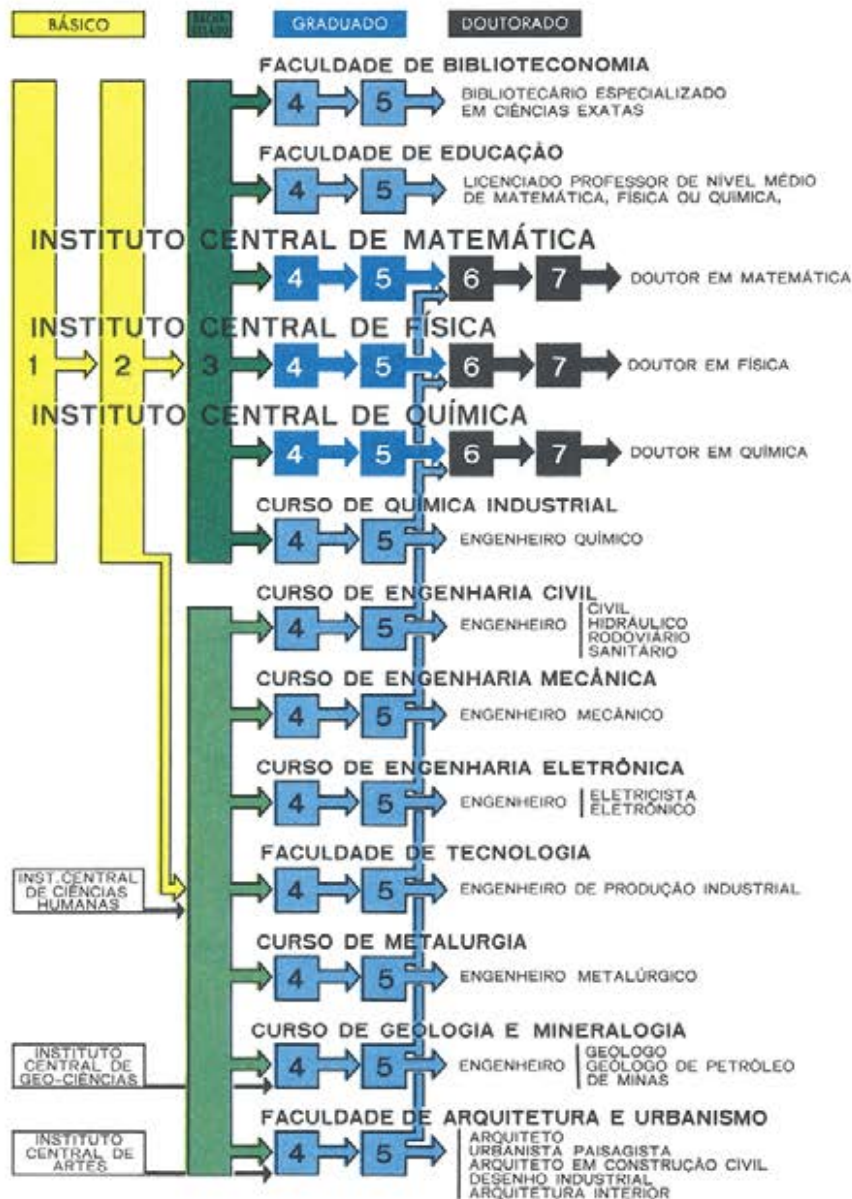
BÁSICO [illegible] GRADUADO DOUTORADO

FACULDADE DE BIBLIOTECONOMIA
4 5 BIBLIOTECÁRIO ESPECIALIZADO EM CIÊNCIAS EXATAS

FACULDADE DE EDUCAÇÃO
4 5 LICENCIADO PROFESSOR DE NÍVEL MÉDIO DE MATEMÁTICA, FÍSICA OU QUÍMICA,

INSTITUTO CENTRAL DE MATEMÁTICA
4 5 6 7 DOUTOR EM MATEMÁTICA

INSTITUTO CENTRAL DE FÍSICA
1 2 3 4 5 6 7 DOUTOR EM FÍSICA

INSTITUTO CENTRAL DE QUÍMICA
4 5 6 7 DOUTOR EM QUÍMICA

CURSO DE QUÍMICA INDUSTRIAL
4 5 ENGENHEIRO QUÍMICO

CURSO DE ENGENHARIA CIVIL
4 5 ENGENHEIRO CIVIL HIDRÁULICO RODOVIÁRIO SANITÁRIO

CURSO DE ENGENHARIA MECÂNICA
4 5 ENGENHEIRO MECÂNICO

CURSO DE ENGENHARIA ELETRÔNICA
4 5 ENGENHEIRO ELETRICISTA ELETRÔNICO

FACULDADE DE TECNOLOGIA
INST. CENTRAL DE CIÊNCIAS HUMANAS
4 5 ENGENHEIRO DE PRODUÇÃO INDUSTRIAL

CURSO DE METALURGIA
4 5 ENGENHEIRO METALÚRGICO

CURSO DE GEOLOGIA E MINERALOGIA
INSTITUTO CENTRAL DE GEO-CIÊNCIAS
4 5 ENGENHEIRO GEÓLOGO GEÓLOGO DE PETRÓLEO DE MINAS

FACULDADE DE ARQUITETURA E URBANISMO
INSTITUTO CENTRAL DE ARTES
4 5 ARQUITETO URBANISTA PAISAGISTA ARQUITETO EM CONSTRUÇÃO CIVIL DESENHO INDUSTRIAL ARQUITETURA INTERIOR